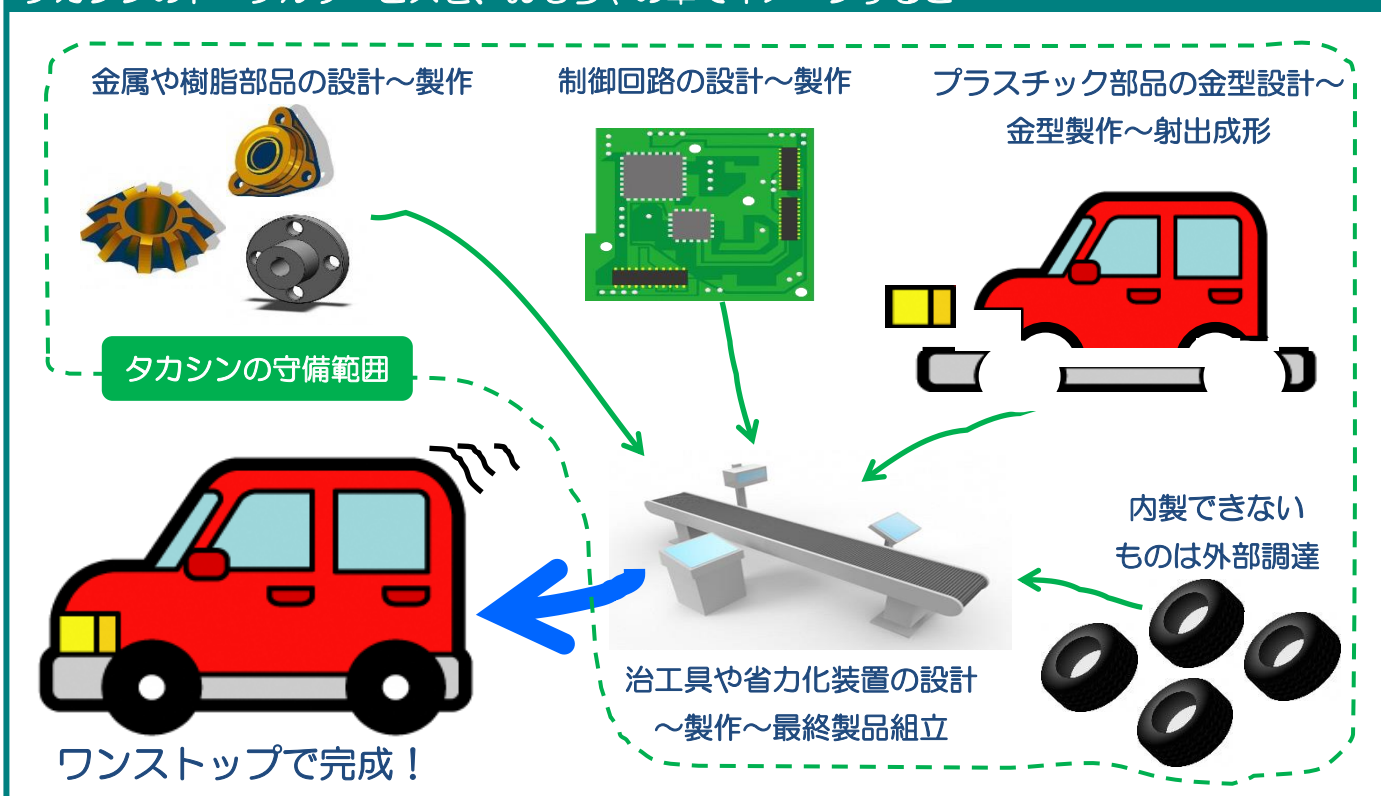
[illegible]

金属や樹脂部品の設計～製作

制御回路の設計～製作

プラスチック部品の金型設計～金型製作～射出成形

タカシンの守備範囲

内製できないものは外部調達

治工具や省力化装置の設計～製作～最終製品組立

ワンストップで完成！